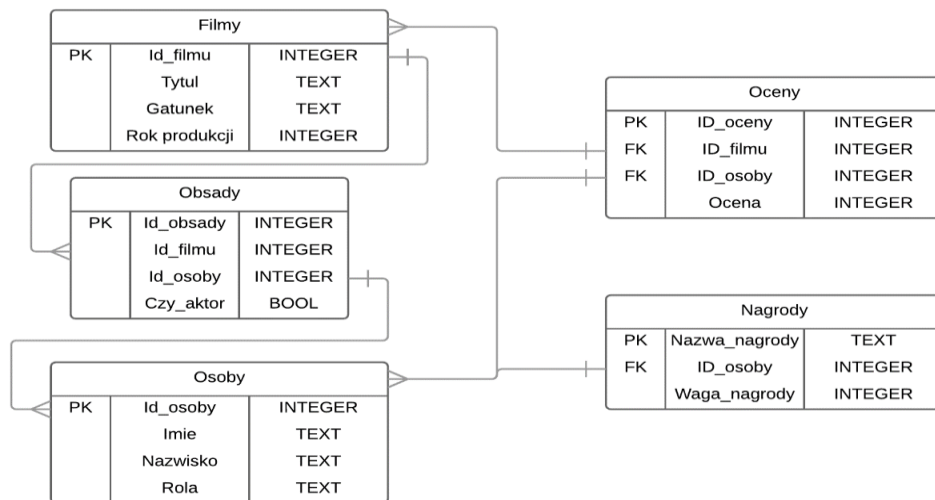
| Filmy | | |
|---|---|---|
| PK | Id_filmu | INTEGER |
| | Tytul | TEXT |
| | Gatunek | TEXT |
| | Rok produkcji | INTEGER |

| Oceny | | |
|---|---|---|
| PK | ID_oceny | INTEGER |
| FK | ID_filmu | INTEGER |
| FK | ID_osoby | INTEGER |
| | Ocena | INTEGER |

| Obsady | | |
|---|---|---|
| PK | Id_obsady | INTEGER |
| | Id_filmu | INTEGER |
| | Id_osoby | INTEGER |
| | Czy_aktor | BOOL |

| Nagrody | | |
|---|---|---|
| PK | Nazwa_nagrody | TEXT |
| FK | ID_osoby | INTEGER |
| | Waga_nagrody | INTEGER |

| Osoby | | |
|---|---|---|
| PK | Id_osoby | INTEGER |
| | Imie | TEXT |
| | Nazwisko | TEXT |
| | Rola | TEXT |